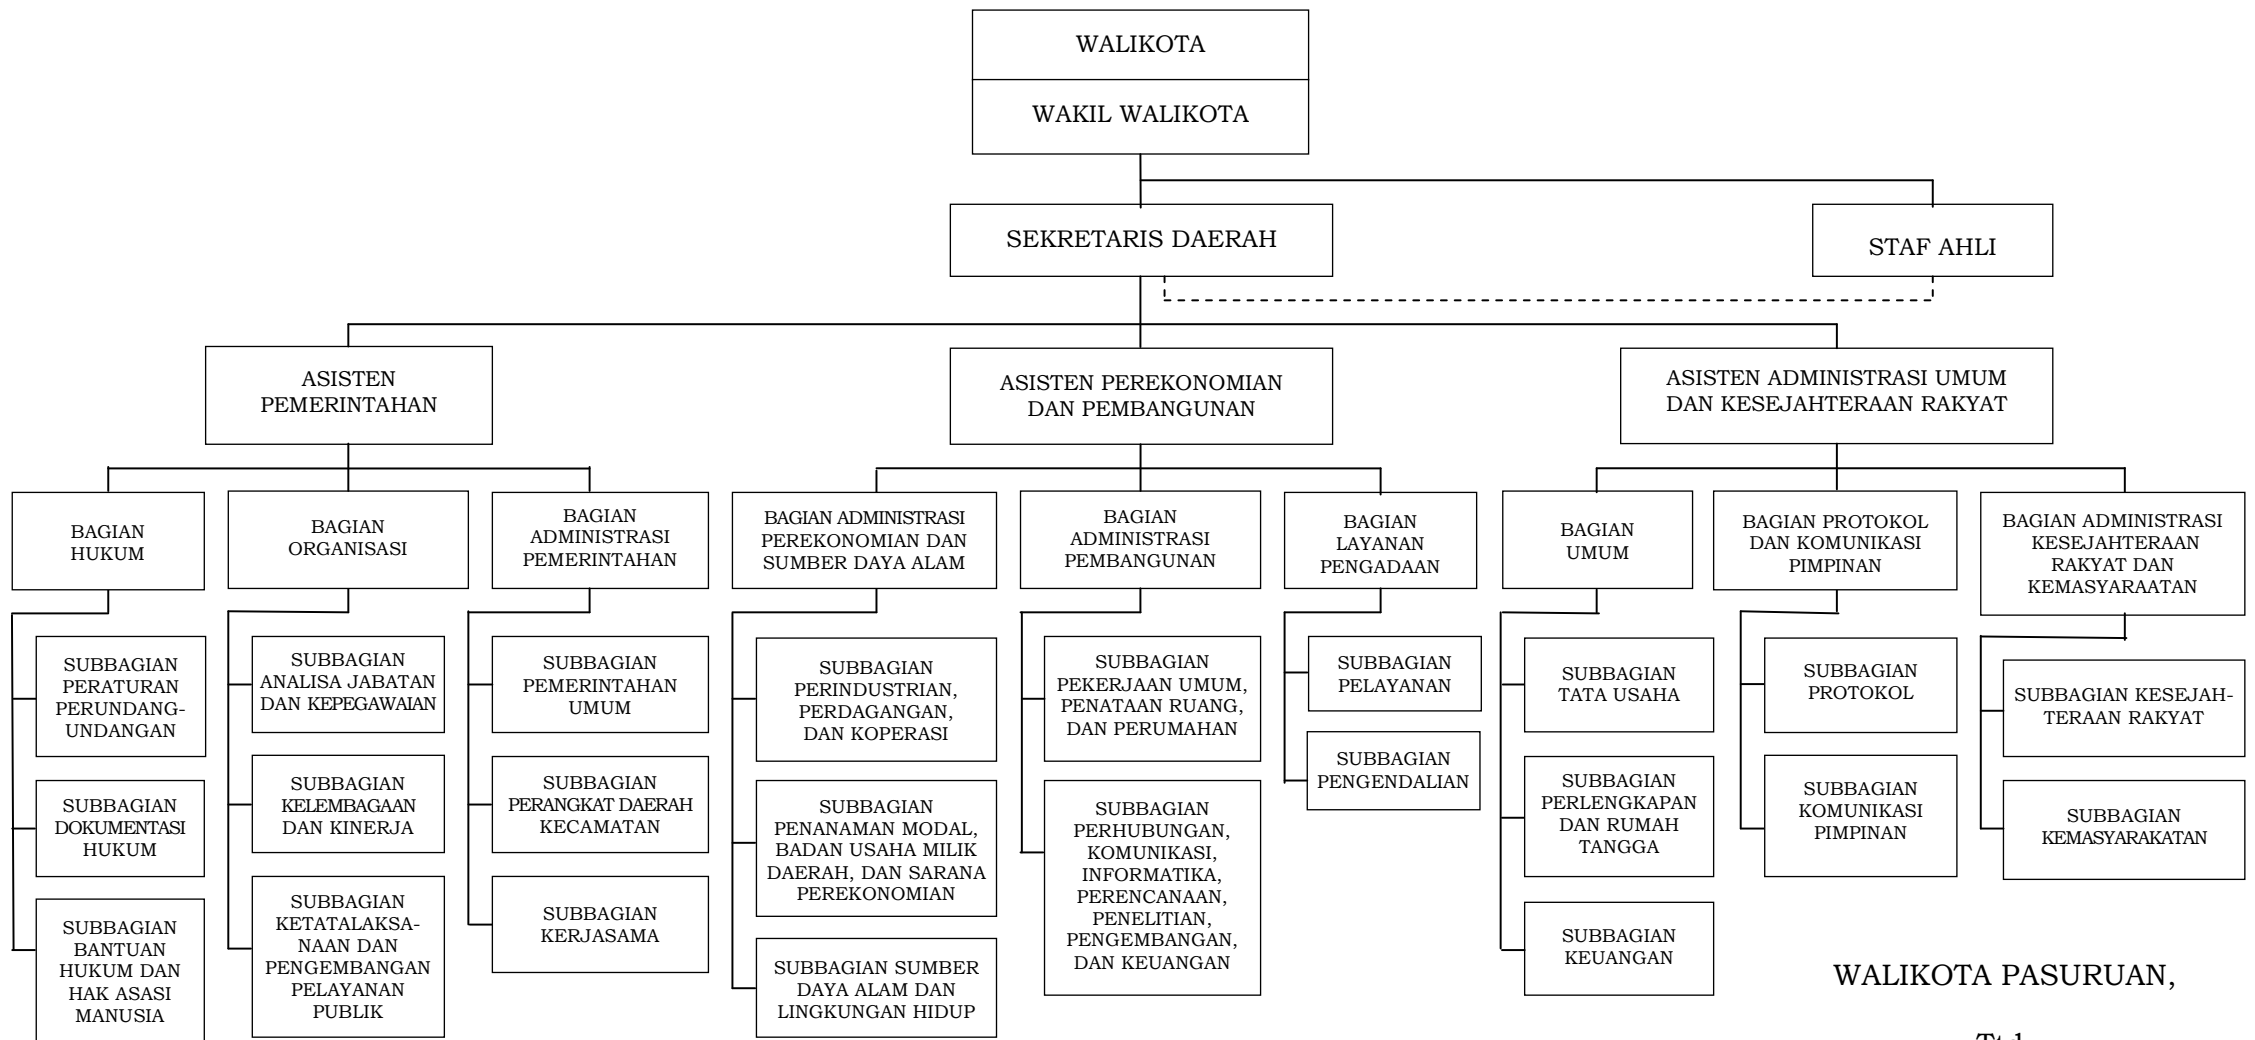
WALIKOTA

WAKIL WALIKOTA

SEKRETARIS DAERAH

STAF AHLI

ASISTEN PEMERINTAHAN

ASISTEN PEREKONOMIAN DAN PEMBANGUNAN

ASISTEN ADMINISTRASI UMUM DAN KESEJAHTERAAN RAKYAT

BAGIAN HUKUM

SUBBAGIAN PERATURAN PERUNDANG-UNDANGAN

SUBBAGIAN DOKUMENTASI HUKUM

SUBBAGIAN BANTUAN HUKUM DAN HAK ASASI MANUSIA

BAGIAN ORGANISASI

SUBBAGIAN ANALISA JABATAN DAN KEPEGAWAIAN

SUBBAGIAN KELEMBAGAAN DAN KINERJA

SUBBAGIAN KETATALAKSANAAN DAN PENGEMBANGAN PELAYANAN PUBLIK

BAGIAN ADMINISTRASI PEMERINTAHAN

SUBBAGIAN PEMERINTAHAN UMUM

SUBBAGIAN PERANGKAT DAERAH KECAMATAN

SUBBAGIAN KERJASAMA

BAGIAN ADMINISTRASI PEREKONOMIAN DAN SUMBER DAYA ALAM

SUBBAGIAN PERINDUSTRIAN, PERDAGANGAN, DAN KOPERASI

SUBBAGIAN PENANAMAN MODAL, BADAN USAHA MILIK DAERAH, DAN SARANA PEREKONOMIAN

SUBBAGIAN SUMBER DAYA ALAM DAN LINGKUNGAN HIDUP

BAGIAN ADMINISTRASI PEMBANGUNAN

SUBBAGIAN PEKERJAAN UMUM, PENATAAN RUANG, DAN PERUMAHAN

SUBBAGIAN PERHUBUNGAN, KOMUNIKASI, INFORMATIKA, PERENCANAAN, PENELITIAN, PENGEMBANGAN, DAN KEUANGAN

BAGIAN LAYANAN PENGADAAN

SUBBAGIAN PELAYANAN

SUBBAGIAN PENGENDALIAN

BAGIAN UMUM

SUBBAGIAN TATA USAHA

SUBBAGIAN PERLENGKAPAN DAN RUMAH TANGGA

SUBBAGIAN KEUANGAN

BAGIAN PROTOKOL DAN KOMUNIKASI PIMPINAN

SUBBAGIAN PROTOKOL

SUBBAGIAN KOMUNIKASI PIMPINAN

BAGIAN ADMINISTRASI KESEJAHTERAAN RAKYAT DAN KEMASYARAATAN

SUBBAGIAN KESEJAHTERAAN RAKYAT

SUBBAGIAN KEMASYARAKATAN

WALIKOTA PASURUAN,

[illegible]